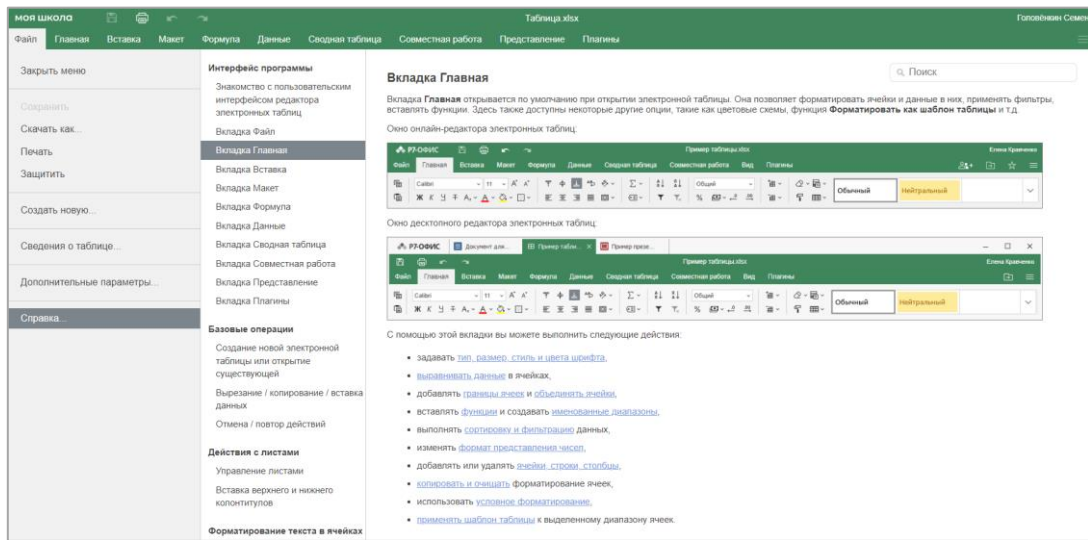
моя школа Таблица.xlsx Головёнкин Семен

Файл Главная Вставка Макет Формула Данные Сводная таблица Совместная работа Представление Плагины

Закрыть меню

Сохранить

Скачать как...

Печать

Защитить

Создать новую...

Сведения о таблице...

Дополнительные параметры...

Справка...

Интерфейс программы

Знакомство с пользовательским интерфейсом редактора электронных таблиц

Вкладка Файл

Вкладка Главная

Вкладка Вставка

Вкладка Макет

Вкладка Формула

Вкладка Данные

Вкладка Сводная таблица

Вкладка Совместная работа

Вкладка Представление

Вкладка Плагины

Базовые операции

Создание новой электронной таблицы или открытие существующей

Вырезание / копирование / вставка данных

Отмена / повтор действий

Действия с листами

Управление листами

Вставка верхнего и нижнего колонтитулов

Форматирование текста в ячейках

Вкладка Главная

Поиск

Вкладка **Главная** открывается по умолчанию при открытии электронной таблицы. Она позволяет форматировать ячейки и данные в них, применять фильтры, вставлять функции. Здесь также доступны некоторые другие опции, такие как цветовые схемы, функция **Форматировать как шаблон таблицы** и т.д.

Окно онлайн-редактора электронных таблиц:

Р7-ОФИС Пример таблицы.xlsx Елена Кравченко

Файл Главная Вставка Макет Формула Данные Сводная таблица Совместная работа Вид Плагины

Calibri 11 Общий Обычный Нейтральный

Окно десктопного редактора электронных таблиц:

Р7-ОФИС Документ для... Пример табли... Пример презе...

Пример таблицы.xlsx Елена Кравченко

Файл Главная Вставка Макет Формула Данные Сводная таблица Совместная работа Вид Плагины

Calibri 11 Общий Обычный Нейтральный

С помощью этой вкладки вы можете выполнить следующие действия:

• задавать тип, размер, стиль и цвета шрифта,
• выравнивать данные в ячейках,
• добавлять границы ячеек и объединять ячейки,
• вставлять функции и создавать именованные диапазоны,
• выполнять сортировку и фильтрацию данных,
• изменять формат представления чисел,
• добавлять или удалять ячейки, строки, столбцы,
• копировать и очищать форматирование ячеек,
• использовать условное форматирование,
• применять шаблон таблицы к выделенному диапазону ячеек.